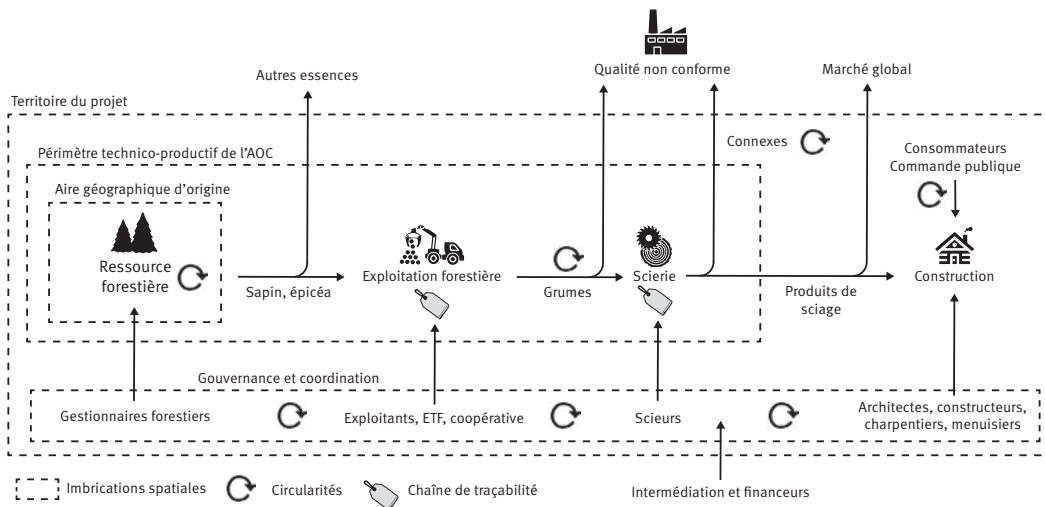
Autres essences

Qualité non conforme

Marché global

Territoire du projet

Connexes

Périmètre technico-productif de l'AOC

Consommateurs
Commande publique

Aire géographique d'origine

Ressource forestière

Sapin, épicéa

Exploitation forestière

Grumes

Scierie

Produits de sciage

Construction

Gouvernance et coordination

Gestionnaires forestiers

Exploitants, ETF, coopérative

Scieurs

Architectes, constructeurs, charpentiers, menuisiers

Imbrications spatiales

Circularités

Chaîne de traçabilité

Intermédiation et financeurs